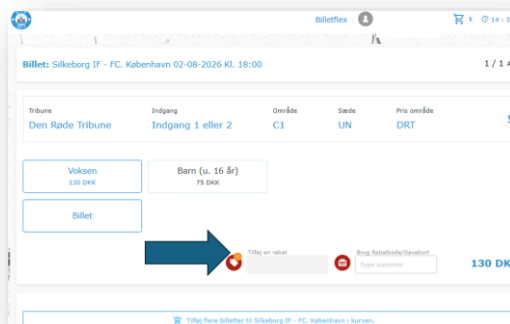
Billetflex

1 14:3

Billet: Silkeborg IF - FC. København 02-08-2026 Kl. 18:00

1 / 1 A

| Tribune | Indgang | Område | Sæde | Pris område |
|---|---|---|---|---|
| Den Røde Tribune | Indgang 1 eller 2 | C1 | UN | DRT |

Voksen
130 DKK

Barn (u. 16 år)
75 DKK

Billet

Tilføj en rabat

Brug Rabatkode/Gavekort

Type nummer

130 DK

Tilføj flere billetter til Silkeborg IF - FC. København i kurven.